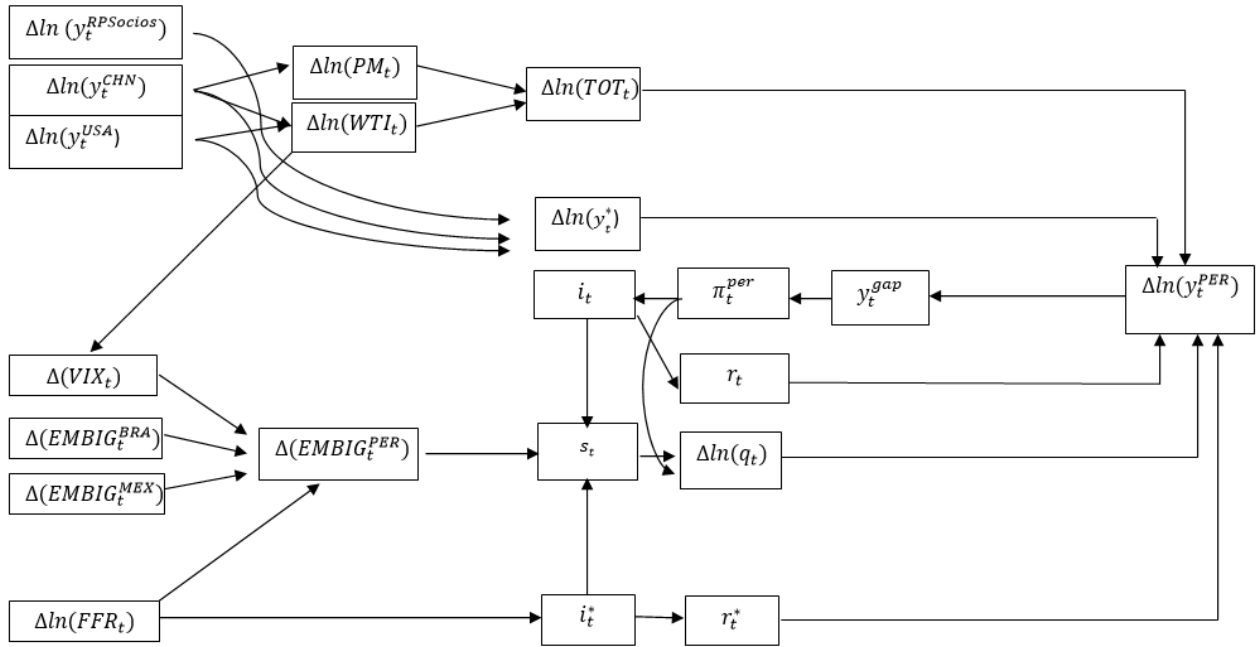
$\Delta ln\,(y_t^{RPSocios})$

$\Delta ln(y_t^{CHN})$

$\Delta ln(y_t^{USA})$

$\Delta ln(PM_t)$

$\Delta ln(WTI_t)$

$\Delta ln(TOT_t)$

$\Delta ln(y_t^{*})$

$i_t$

$\pi_t^{per}$

$y_t^{gap}$

$\Delta ln(y_t^{PER})$

$r_t$

$\Delta(VIX_t)$

$\Delta(EMBIG_t^{BRA})$

$\Delta(EMBIG_t^{PER})$

$s_t$

$\Delta ln(q_t)$

$\Delta(EMBIG_t^{MEX})$

$\Delta ln(FFR_t)$

$i_t^*$

$r_t^*$